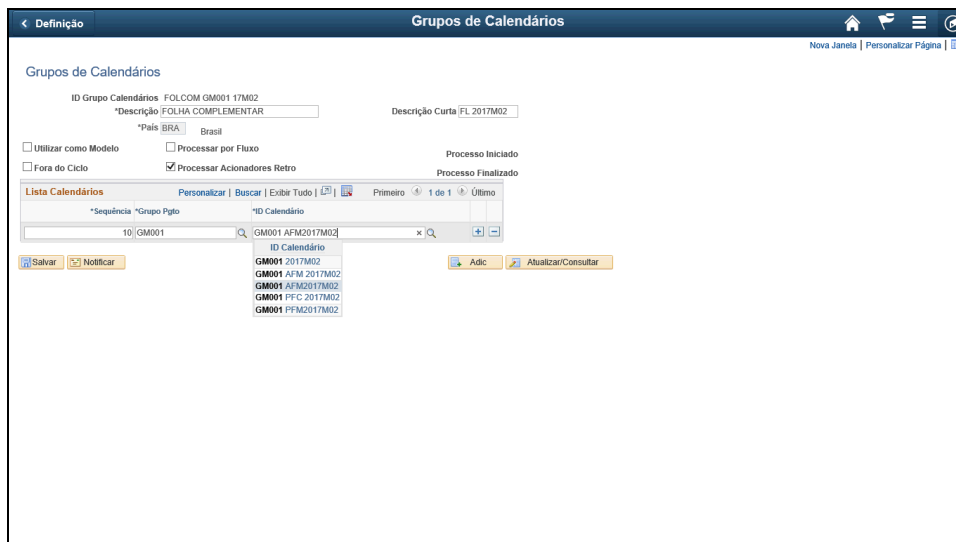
< Definição

Grupos de Calendários

Nova Janela | Personalizar Página |

Grupos de Calendários

ID Grupo Calendários FOLCOM GM001 17M02

*Descrição FOLHA COMPLEMENTAR

Descrição Curta FL 2017M02

*País BRA Brasil

Utilizar como Modelo

Processar por Fluxo

Processo Iniciado

Fora do Ciclo

Processar Acionadores Retro

Processo Finalizado

Lista Calendários

Personalizar | Buscar | Exibir Tudo | | Primeiro 1 de 1 Último

| *Sequência | *Grupo Pgto | *ID Calendário |
|---|---|---|
| 10 | GM001 | GM001 AFM2017M02 |

ID Calendário
GM001 2017M02
GM001 AFM 2017M02
GM001 AFM2017M02
GM001 PFC 2017M02
GM001 PFM2017M02

Salvar

Notificar

Adic

Atualizar/Consultar